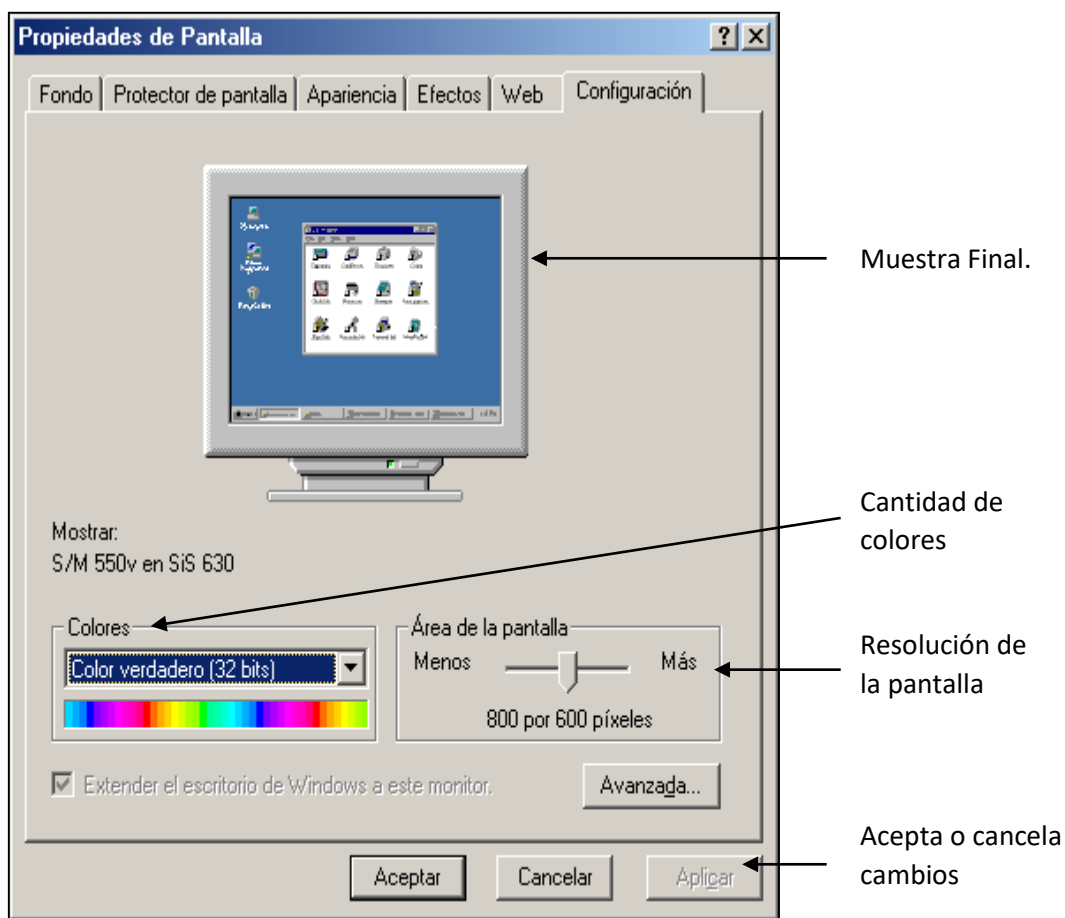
Propiedades de Pantalla

?

Fondo | Protector de pantalla | Apariencia | Efectos | Web | Configuración

Muestra Final.

Mostrar:
S/M 550v en SiS 630

Cantidad de colores

Colores

Color verdadero (32 bits)

Área de la pantalla

Menos

Más

800 por 600 píxeles

Resolución de la pantalla

Extender el escritorio de Windows a este monitor.

Avanzada...

Aceptar

Cancelar

Aplicar

Acepta o cancela cambios